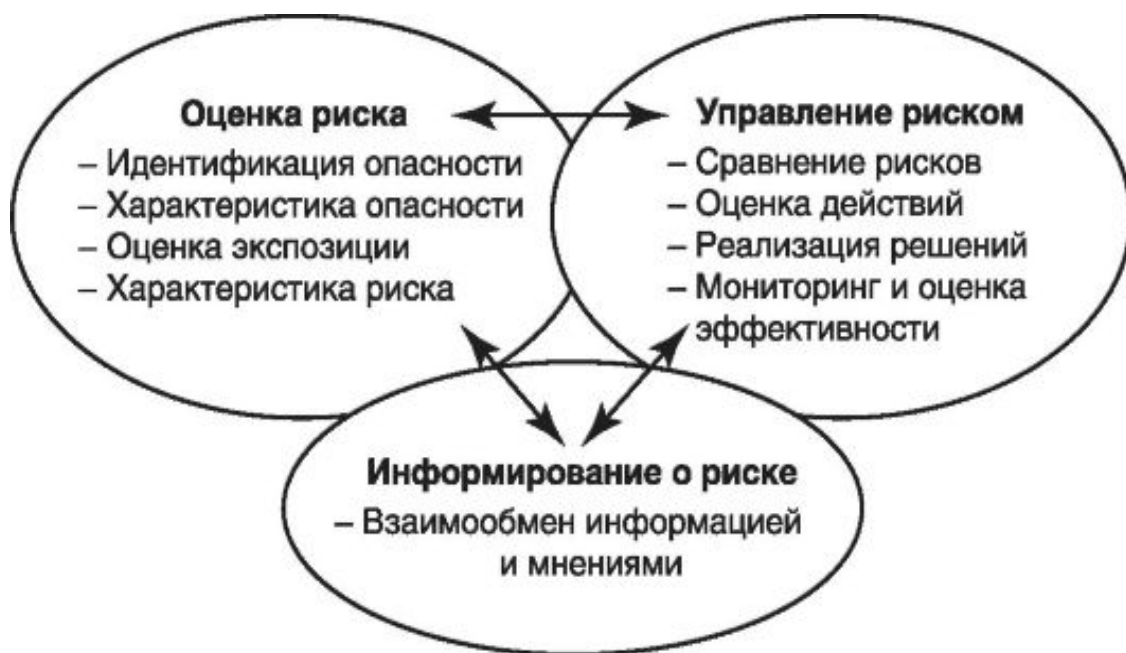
Оценка риска
– Идентификация опасности
– Характеристика опасности
– Оценка экспозиции
– Характеристика риска

Управление риском
– Сравнение рисков
– Оценка действий
– Реализация решений
– Мониторинг и оценка эффективности

Информирование о риске
– Взаимообмен информацией и мнениями